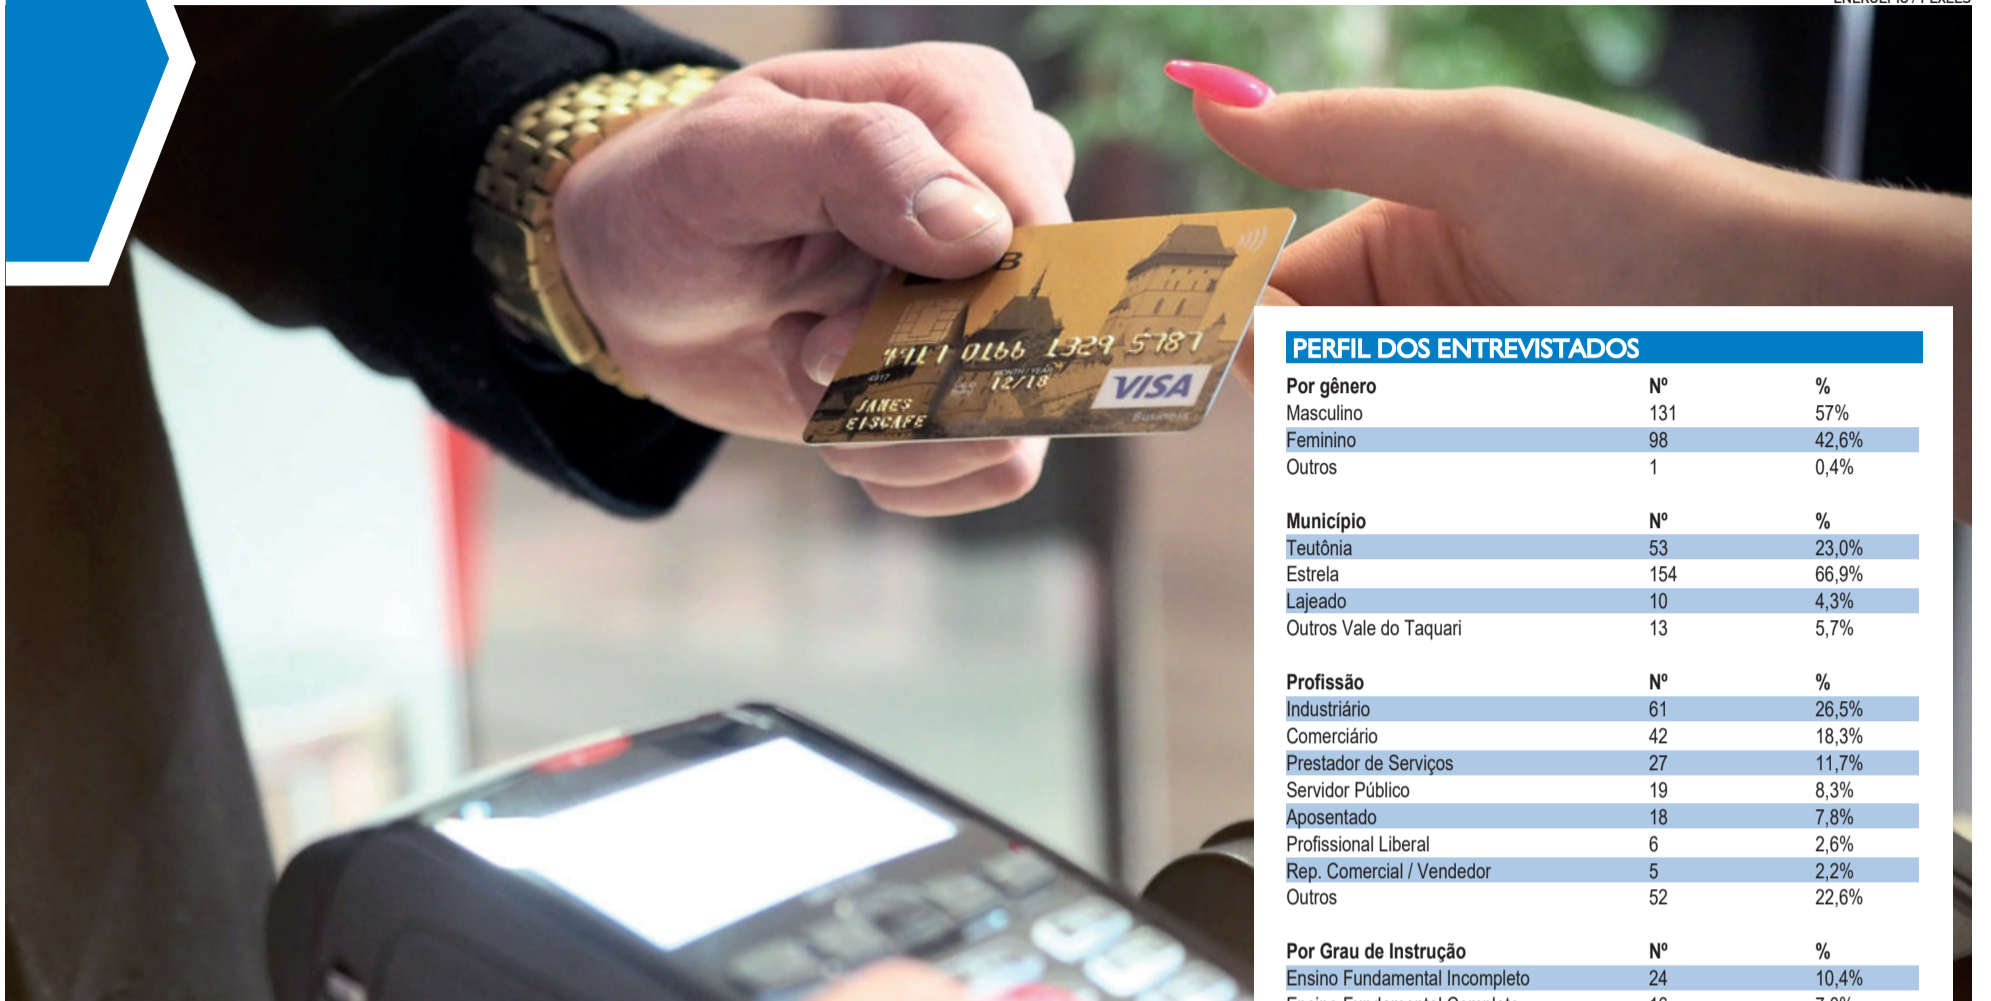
4917 0166 1329 5787
4917
MONTH / YEAR
VALID THRU 12/18
JAMES EISCAFE
VISA
Business

PERFIL DOS ENTREVISTADOS

| Por gênero | Nº | % |
|---|---|---|
| Masculino | 131 | 57% |
| Feminino | 98 | 42,6% |
| Outros | 1 | 0,4% |

| Município | Nº | % |
|---|---|---|
| Teutônia | 53 | 23,0% |
| Estrela | 154 | 66,9% |
| Lajeado | 10 | 4,3% |
| Outros Vale do Taquari | 13 | 5,7% |

| Profissão | Nº | % |
|---|---|---|
| Industriário | 61 | 26,5% |
| Comerciário | 42 | 18,3% |
| Prestador de Serviços | 27 | 11,7% |
| Servidor Público | 19 | 8,3% |
| Aposentado | 18 | 7,8% |
| Profissional Liberal | 6 | 2,6% |
| Rep. Comercial / Vendedor | 5 | 2,2% |
| Outros | 52 | 22,6% |

| Por Grau de Instrução | Nº | % |
|---|---|---|
| Ensino Fundamental Incompleto | 24 | 10,4% |
| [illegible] | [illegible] | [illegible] |